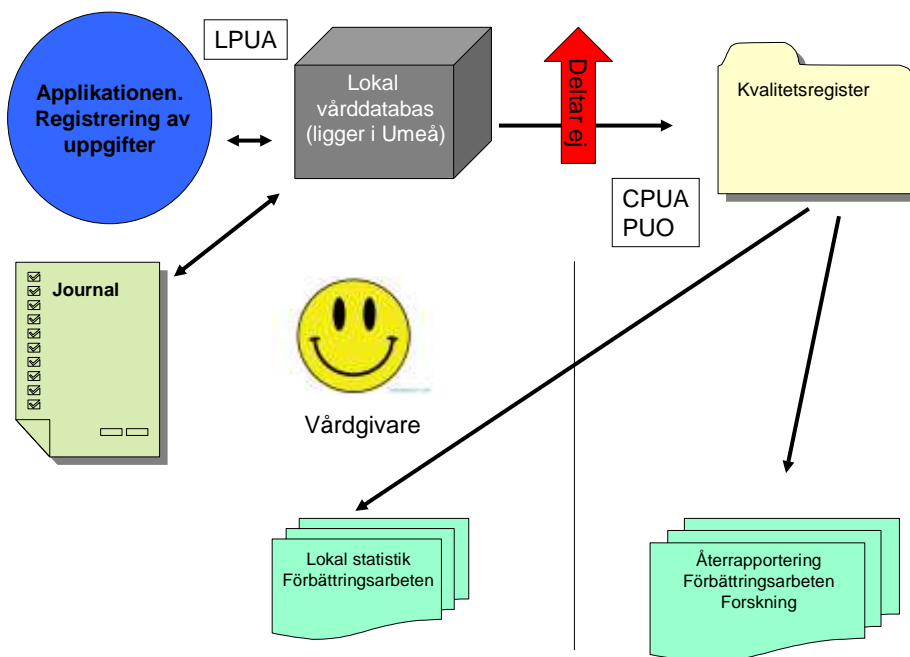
Applikationen. Registrering av uppgifter

LPUA

Lokal vårddatabas (ligger i Umeå)

Deltar ej

Kvalitetsregister

CPUA
PUO

Journal

Vårdgivare

Lokal statistik
Förbättringsarbeten

Återrapportering
Förbättringsarbeten
Forskning